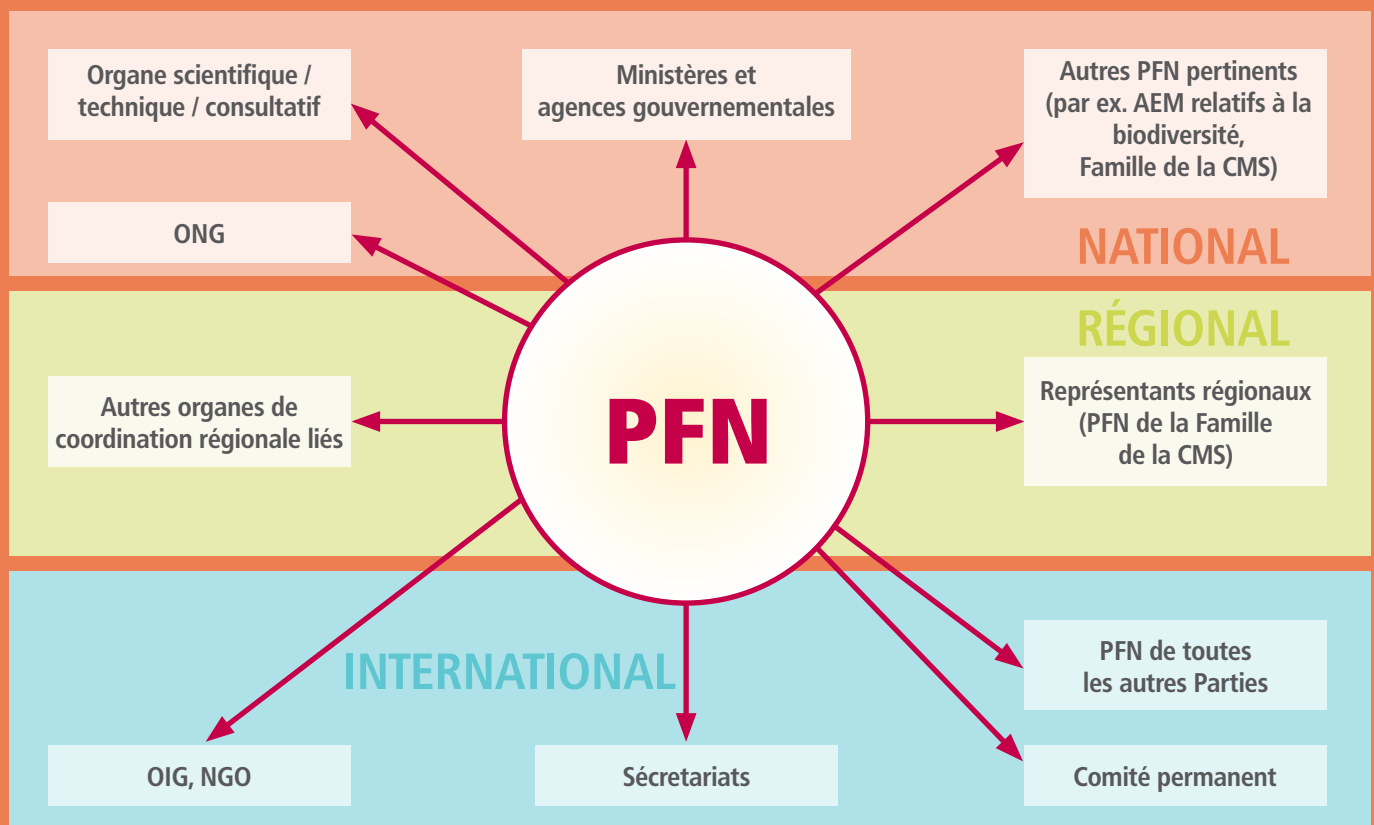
Organe scientifique / technique / consultatif

Ministères et agences gouvernementales

Autres PFN pertinents (par ex. AEM relatifs à la biodiversité, Famille de la CMS)

ONG

NATIONAL

RÉGIONAL

Autres organes de coordination régionale liés

PFN

Représentants régionaux (PFN de la Famille de la CMS)

INTERNATIONAL

PFN de toutes les autres Parties

OIG, NGO

Sécretariats

Comité permanent